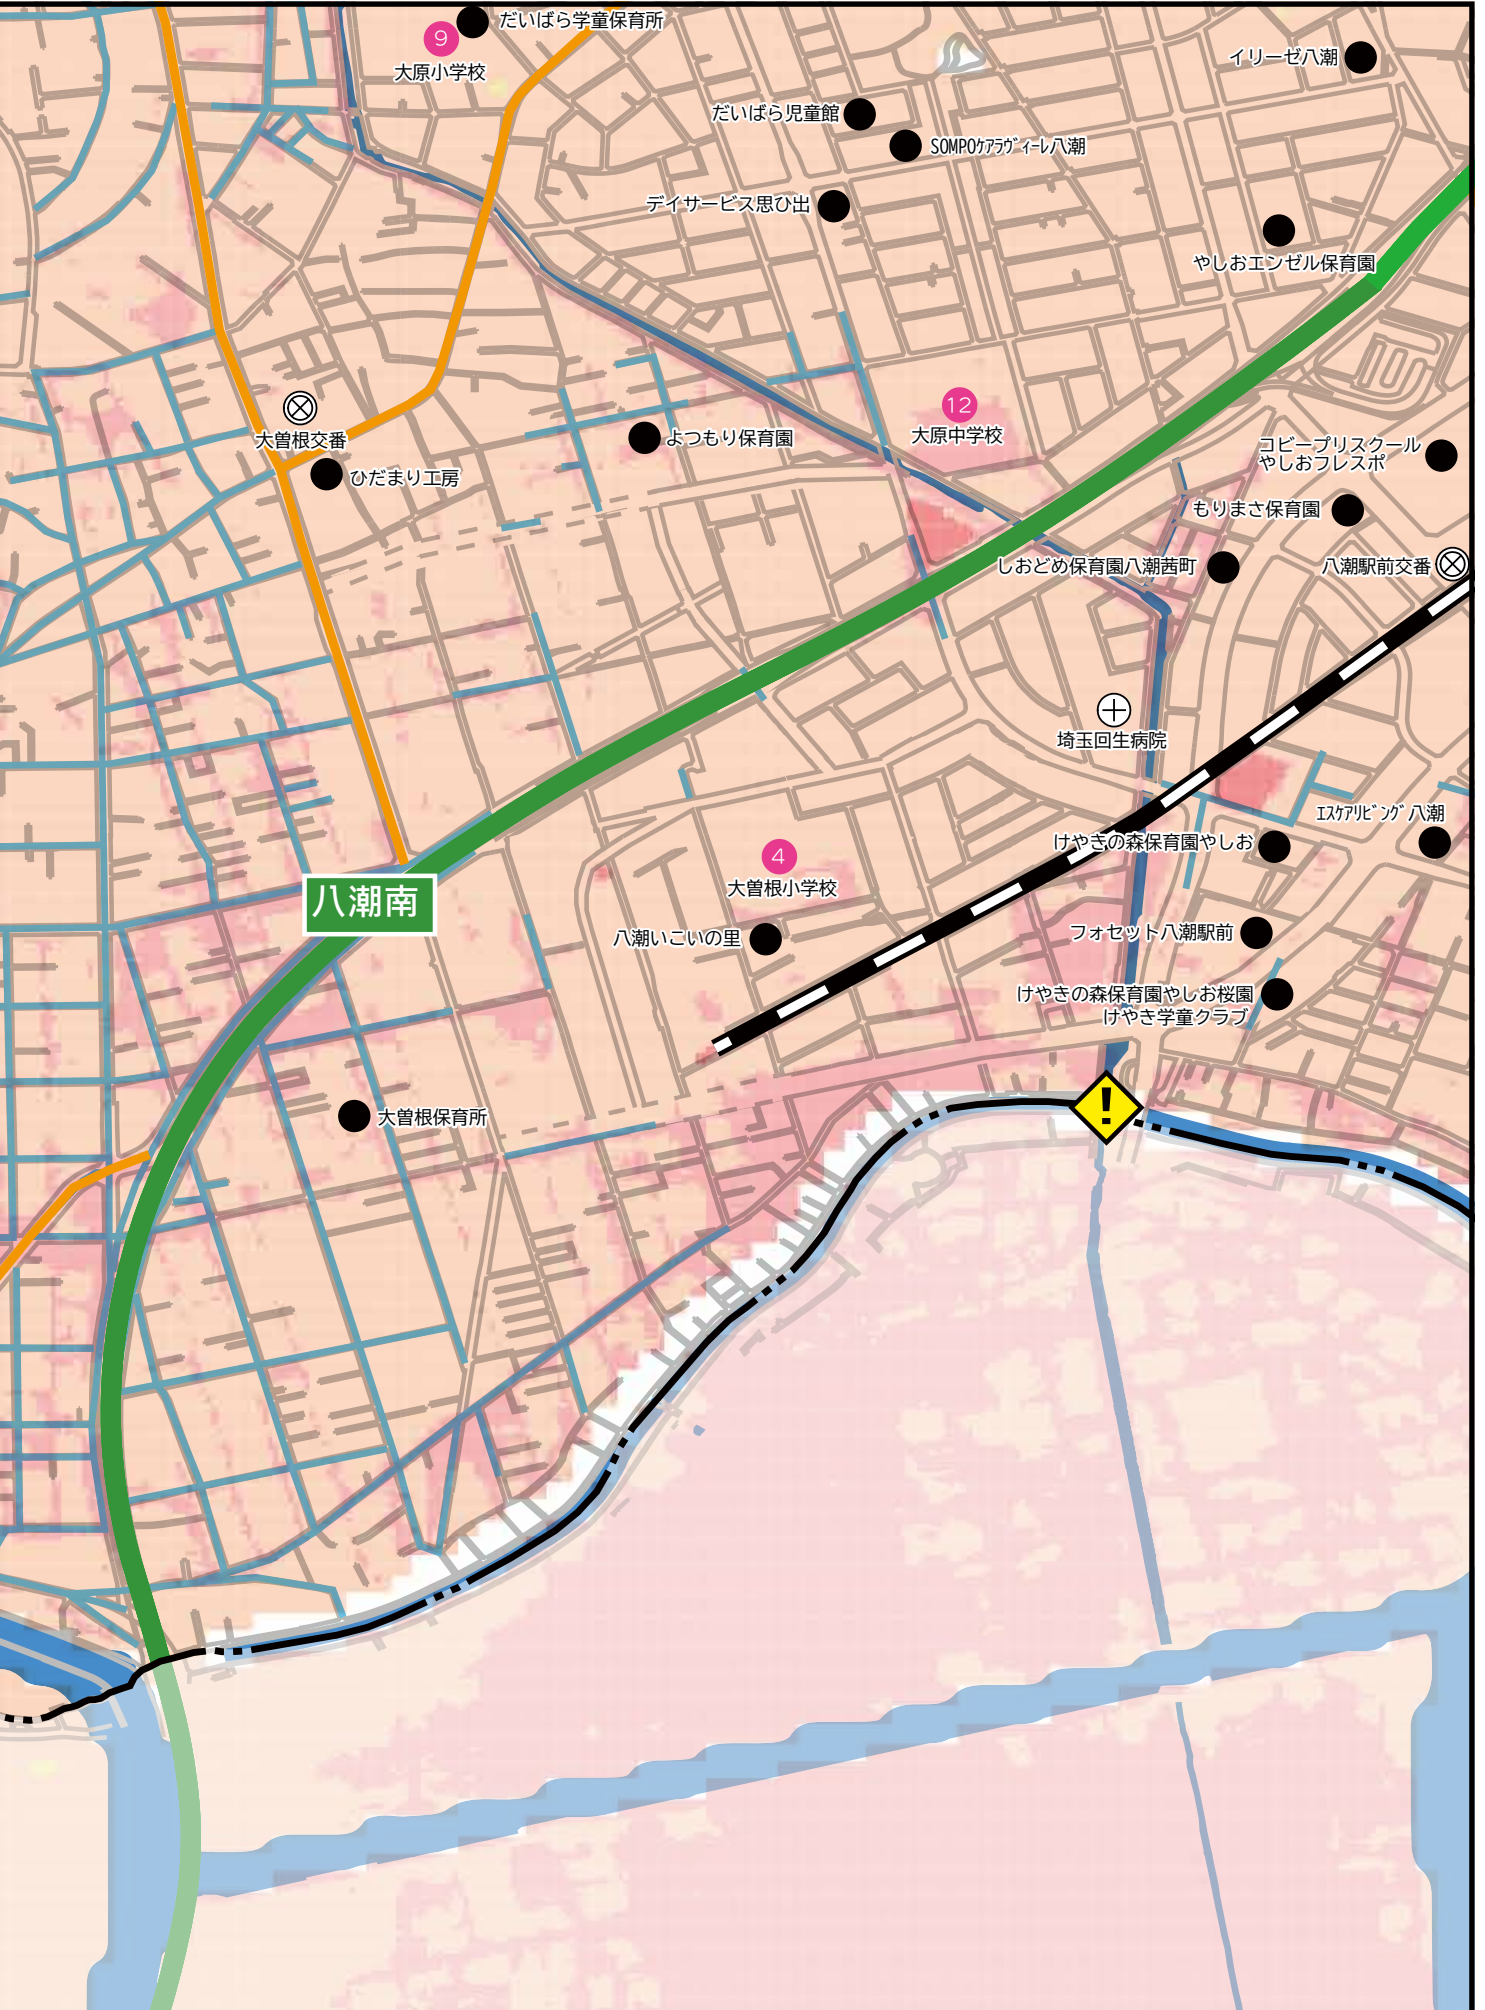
9
だいばら学童保育所
大原小学校
イリーゼ八潮
だいばら児童館
SOMPOケアラヴィーレ八潮
デイサービス思ひ出
やしおエンゼル保育園
12
大原中学校
大曽根交番
よつもり保育園
ひだまり工房
コビープリスクール やしおフレスポ
もりまさ保育園
しおどめ保育園八潮茜町
八潮駅前交番
埼玉回生病院
エスケアリビング八潮
けやきの森保育園やしお
4
大曽根小学校
八潮南
八潮いこいの里
フォセット八潮駅前
けやきの森保育園やしお桜園
けやき学童クラブ
大曽根保育所